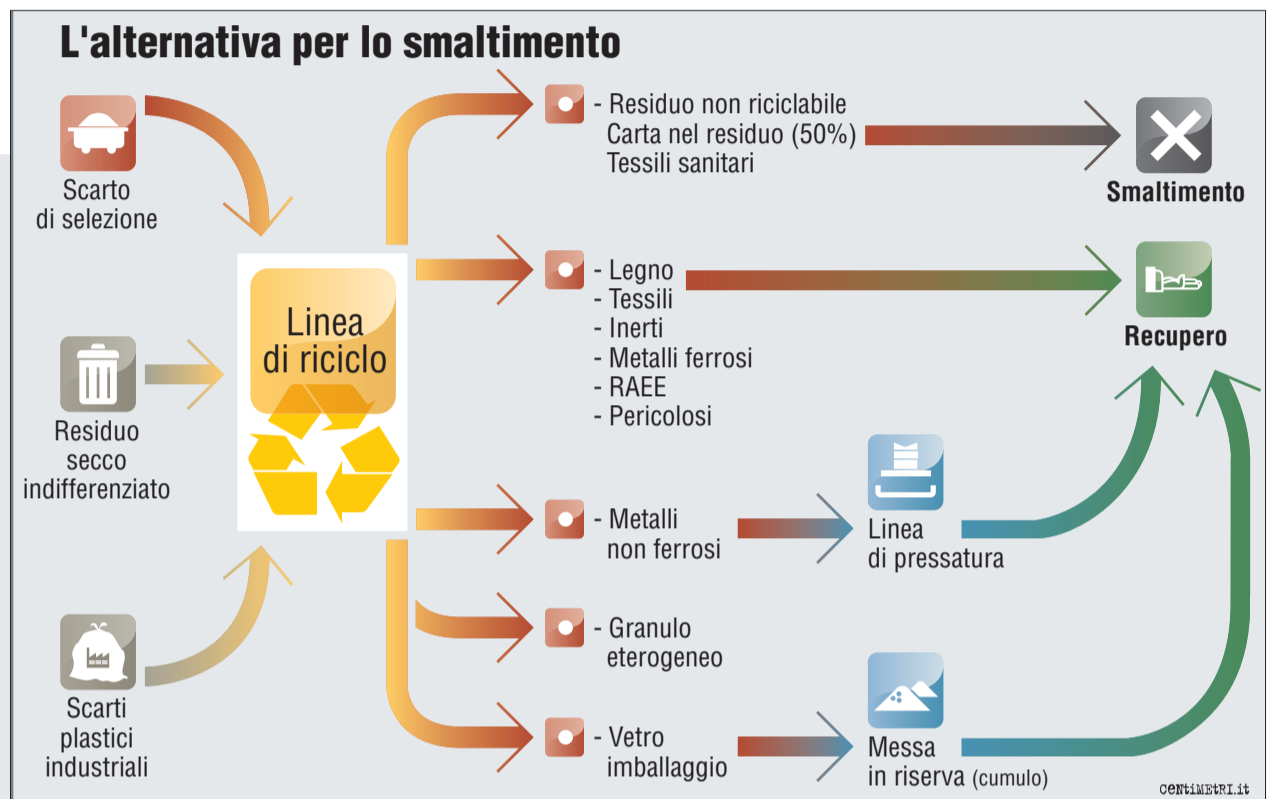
L'alternativa per lo smaltimento

Scarto di selezione

Residuo secco indifferenziato

Scarti plastici industriali

Linea di riciclo

- Residuo non riciclabile
Carta nel residuo (50%)
Tessili sanitari

- Legno
- Tessili
- Inerti
- Metalli ferrosi
- RAEE
- Pericolosi

- Metalli non ferrosi

- Granulo eterogeneo

- Vetro imballaggio

Linea di pressatura

Messa in riserva (cumulo)

Smaltimento

Recupero

CENTIMETRI.it